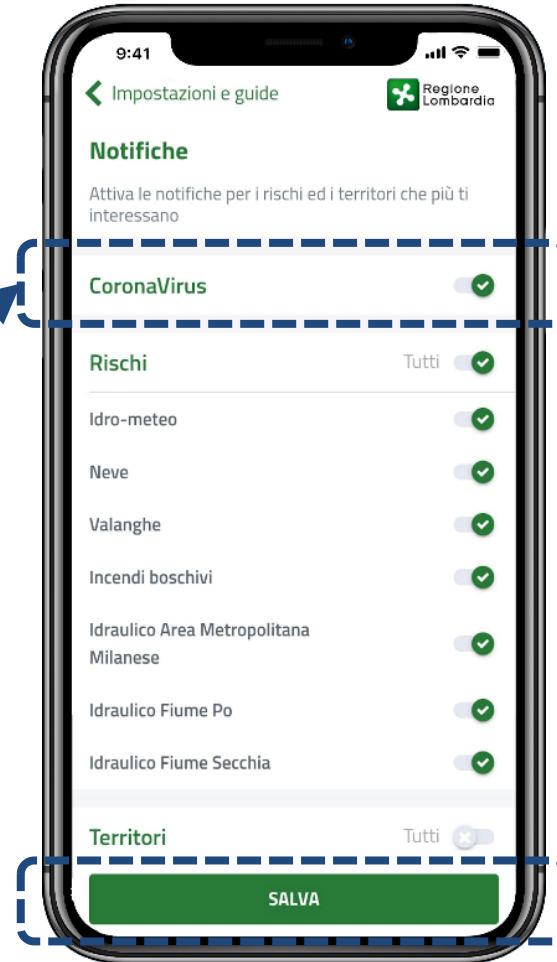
9:41

Impostazioni e guide

Regione Lombardia

Notifiche

Attiva le notifiche per i rischi ed i territori che più ti interessano

CoronaVirus

Rischi

Tutti

Idro-meteo

Neve

Valanghe

Incendi boschivi

Idraulico Area Metropolitana Milanese

Idraulico Fiume Po

Idraulico Fiume Secchia

Territori

Tutti

SALVA